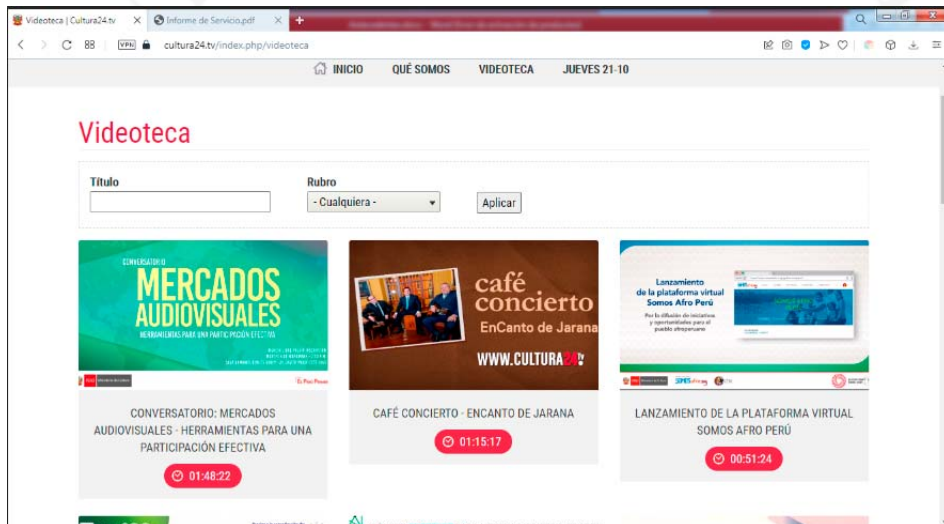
Videoteca | Cultura24.tv ×
Informe de Servicio.pdf ×
cultura24.tv/index.php/videoteca

INICIO QUÉ SOMOS VIDEOTECA JUEVES 21-10

Videoteca

Título

Rubro
- Cualquiera -

Aplicar

CONVERSATORIO
MERCADOS AUDIOVISUALES
HERRAMIENTAS PARA UNA PARTICIPACIÓN EFECTIVA

CONVERSATORIO: MERCADOS AUDIOVISUALES - HERRAMIENTAS PARA UNA PARTICIPACIÓN EFECTIVA

01:48:22

café concierto
EnCanto de Jarana
WWW.CULTURA24.tv

CAFÉ CONCIERTO - ENCANTO DE JARANA

01:15:17

Lanzamiento de la plataforma virtual Somos Afro Perú
Por la difusión de iniciativas y oportunidades para el pueblo afroperuano

LANZAMIENTO DE LA PLATAFORMA VIRTUAL SOMOS AFRO PERÚ

00:51:24